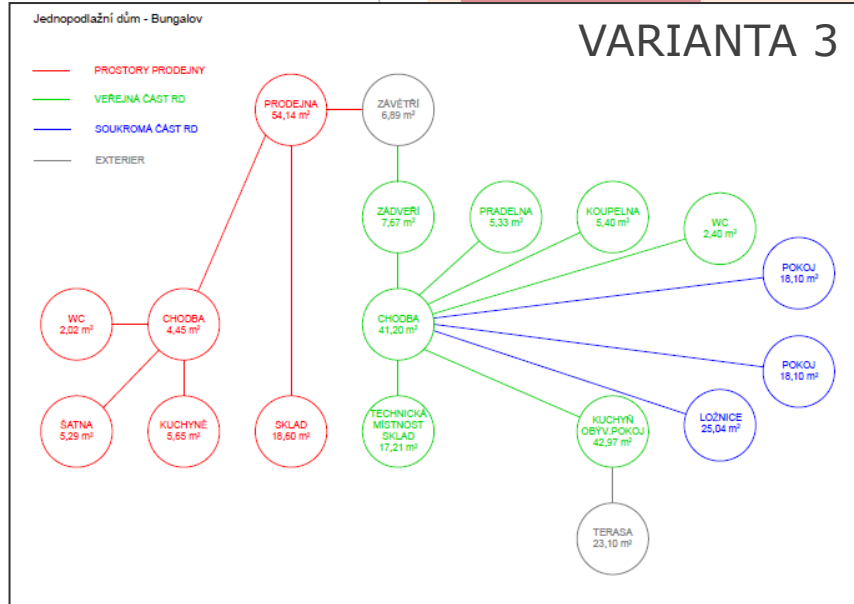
Jednopodlažní dům - Bungalov

VARIANTA 3

PROSTORY PRODEJNY
VEŘEJNÁ ČÁST RD
SOUKROMÁ ČÁST RD
EXTERIER

PRODEJNA
54,14 m²

ZÁVĚTŘÍ
6,89 m²

ZÁDVEŘÍ
7,67 m²

PRADELNA
5,33 m²

KOUPELNA
5,40 m²

WC
2,40 m²

POKOJ
18,10 m²

WC
2,02 m²

CHODBA
4,45 m²

CHODBA
41,20 m²

POKOJ
18,10 m²

ŠATNA
5,29 m²

KUCHYNĚ
5,65 m²

SKLAD
18,60 m²

TECHNICKÁ MÍSTNOST SKLAD
17,21 m²

KUCHYŇ OBÝV.POKOJ
42,97 m²

LOŽNICE
25,04 m²

TERASA
23,10 m²